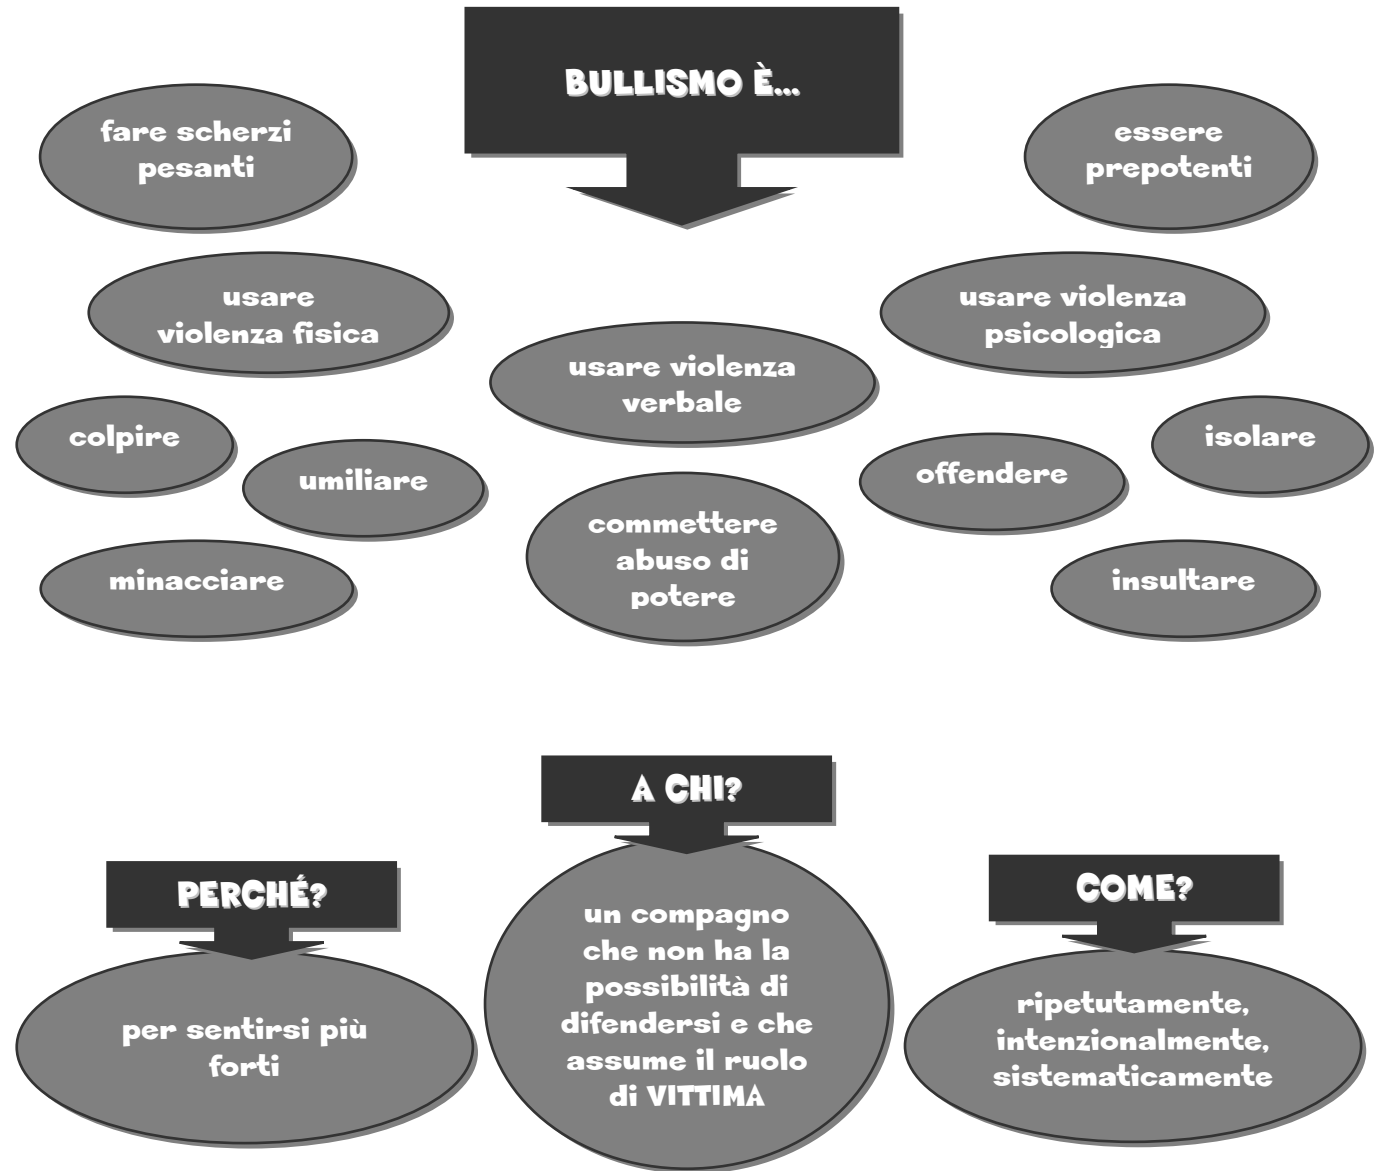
BULLISMO È...

fare scherzi pesanti

essere prepotenti

usare violenza fisica

usare violenza psicologica

usare violenza verbale

colpire

umiliare

offendere

isolare

minacciare

commettere abuso di potere

insultare

A CHI?

un compagno che non ha la possibilità di difendersi e che assume il ruolo di VITTIMA

PERCHÉ?

per sentirsi più forti

COME?

ripetutamente, intenzionalmente, sistematicamente